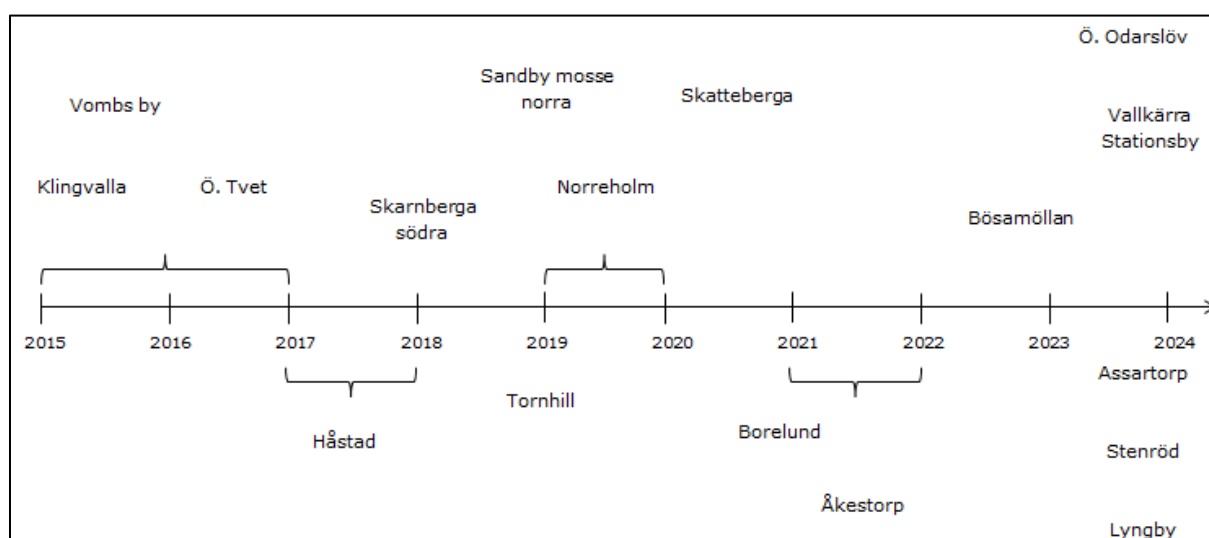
Ö. Odarslöv

Sandby mosse norra

Vombs by

Skatteberga

Vallkärra Stationsby

Klingvalla

Ö. Tvet

Norreholm

Skarnberga södra

Bösamöllan

2015 2016 2017 2018 2019 2020 2021 2022 2023 2024

Assartorp

Tornhill

Håstad

Borelund

Stenröd

Åkestorp

Lyngby